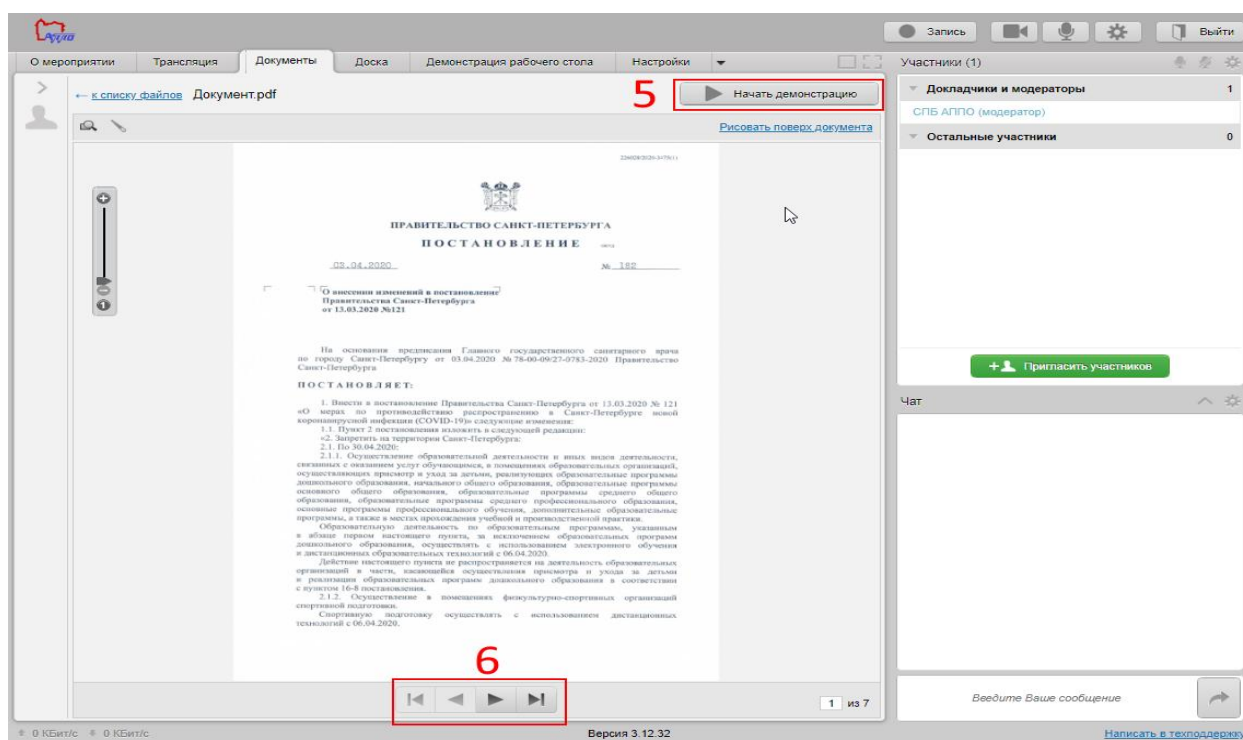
Запись
Выйти

О мероприятии | Трансляция | Документы | Доска | Демонстрация рабочего стола | Настройки

Участники (1)

← к списку файлов Документ.pdf

5

Начать демонстрацию

Рисовать поверх документа

Докладчики и модераторы 1
СПБ АППО (модератор)
Остальные участники 0

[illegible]

ПРАВИТЕЛЬСТВО САНКТ-ПЕТЕРБУРГА

ПОСТАНОВЛЕНИЕ

03.04.2020 № 182

О внесении изменений в постановление Правительства Санкт-Петербурга от 13.03.2020 №121

На основании предписания Главного государственного санитарного врача по городу Санкт-Петербургу от 03.04.2020 № 78-00-09/27-0783-2020 Правительство Санкт-Петербурга

ПОСТАНОВЛЯЕТ:

1. Внести в постановление Правительства Санкт-Петербурга от 13.03.2020 № 121 «О мерах по противодействию распространению в Санкт-Петербурге новой коронавирусной инфекции (COVID-19)» следующие изменения:
1.1. Пункт 2 постановления изложить в следующей редакции:
«2. Запретить на территории Санкт-Петербурга:
2.1. По 30.04.2020:
2.1.1. Осуществление образовательной деятельности и иных видов деятельности, связанных с оказанием услуг обучающимся, в помещениях образовательных организаций, осуществляющих присмотр и уход за детьми, реализующих образовательные программы дошкольного образования, начального общего образования, образовательные программы основного общего образования, образовательные программы среднего общего образования, образовательные программы среднего профессионального образования, основные программы профессионального обучения, дополнительные образовательные программы, а также в местах прохождения учебной и производственной практики.
Образовательную деятельность по образовательным программам, указанным в абзаце первом настоящего пункта, за исключением образовательных программ дошкольного образования, осуществлять с использованием электронного обучения и дистанционных образовательных технологий с 06.04.2020.
Действие настоящего пункта не распространяется на деятельность образовательных организаций в части, касающейся осуществления присмотра и ухода за детьми и реализации образовательных программ дошкольного образования в соответствии с пунктом 16-8 постановления.
2.1.2. Осуществление в помещениях физкультурно-спортивных организаций спортивной подготовки.
Спортивную подготовку осуществлять с использованием дистанционных технологий с 06.04.2020.

6

1 из 7

Пригласить участников

Чат

Введите Ваше сообщение

0 КБит/с 0 КБит/с

Версия 3.12.32

Написать в техподдержку